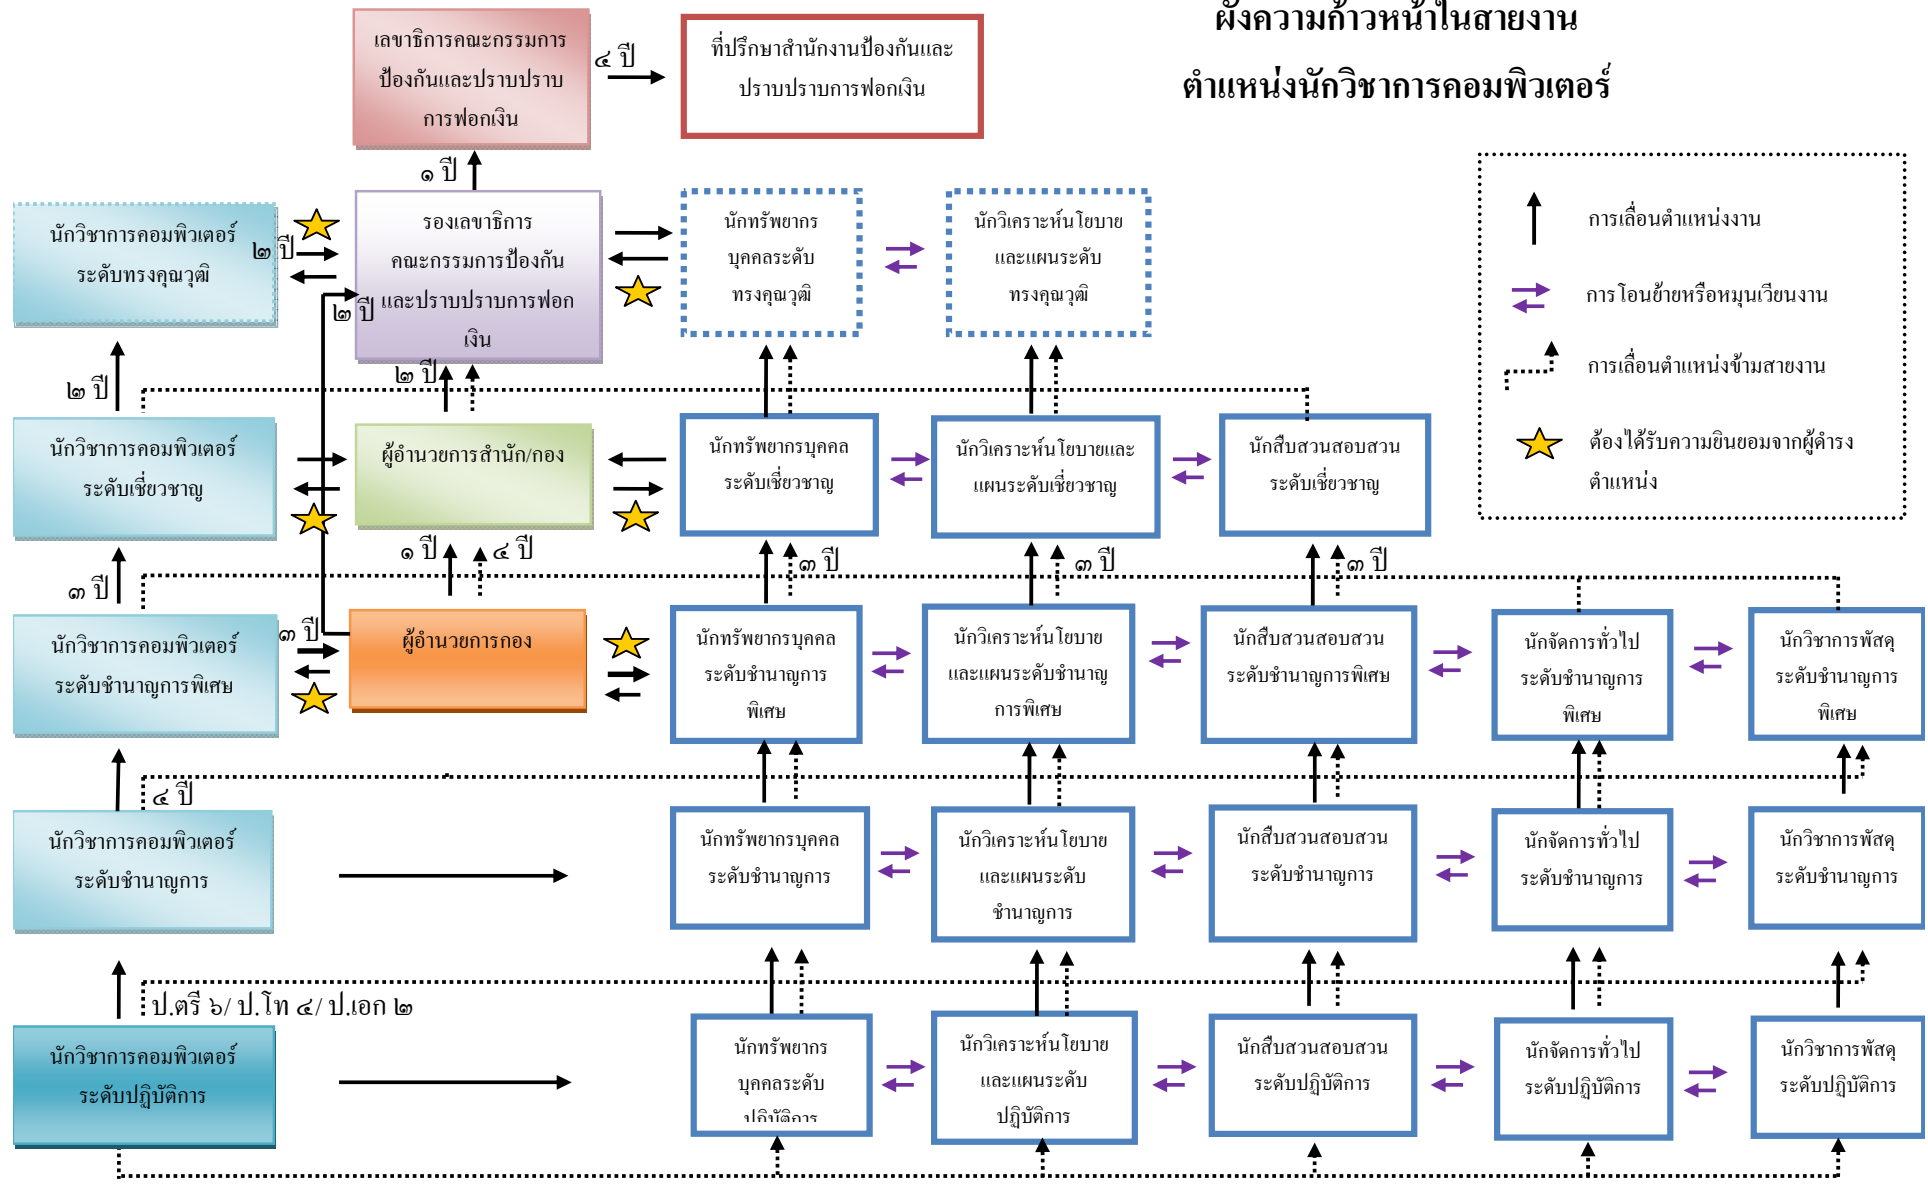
ผังความก้าวหน้าในสายงาน
ตำแหน่งนักวิชาการคอมพิวเตอร์

เลขาธิการคณะกรรมการป้องกันและปราบปรามการฟอกเงิน

๔ ปี

ที่ปรึกษาสำนักงานป้องกันและปราบปรามการฟอกเงิน

๑ ปี

นักวิชาการคอมพิวเตอร์ ระดับทรงคุณวุฒิ

๒ ปี

รองเลขาธิการคณะกรรมการป้องกันและปราบปรามการฟอกเงิน

๒ ปี

นักทรัพยากรบุคคลระดับทรงคุณวุฒิ

นักวิเคราะห์นโยบายและแผนระดับทรงคุณวุฒิ

การเลื่อนตำแหน่งงาน

การโอนย้ายหรือหมุนเวียนงาน

การเลื่อนตำแหน่งข้ามสายงาน

ต้องได้รับความยินยอมจากผู้ดำรงตำแหน่ง

๒ ปี

๒ ปี

นักวิชาการคอมพิวเตอร์ ระดับเชี่ยวชาญ

ผู้อำนวยการสำนัก/กอง

นักทรัพยากรบุคคลระดับเชี่ยวชาญ

นักวิเคราะห์นโยบายและแผนระดับเชี่ยวชาญ

นักสืบสวนสอบสวนระดับเชี่ยวชาญ

๑ ปี

๔ ปี

๓ ปี

๓ ปี

๓ ปี

๓ ปี

๓ ปี

นักวิชาการคอมพิวเตอร์ ระดับชำนาญการพิเศษ

ผู้อำนวยการกอง

นักทรัพยากรบุคคลระดับชำนาญการพิเศษ

นักวิเคราะห์นโยบายและแผนระดับชำนาญการพิเศษ

นักสืบสวนสอบสวนระดับชำนาญการพิเศษ

นักจัดการทั่วไประดับชำนาญการพิเศษ

นักวิชาการพัสดุระดับชำนาญการพิเศษ

๔ ปี

นักวิชาการคอมพิวเตอร์ ระดับชำนาญการ

นักทรัพยากรบุคคลระดับชำนาญการ

นักวิเคราะห์นโยบายและแผนระดับชำนาญการ

นักสืบสวนสอบสวนระดับชำนาญการ

นักจัดการทั่วไประดับชำนาญการ

นักวิชาการพัสดุระดับชำนาญการ

ป.ตรี ๖/ ป.โท ๔/ ป.เอก ๒

นักวิชาการคอมพิวเตอร์ ระดับปฏิบัติการ

นักทรัพยากรบุคคลระดับปฏิบัติการ

นักวิเคราะห์นโยบายและแผนระดับปฏิบัติการ

นักสืบสวนสอบสวนระดับปฏิบัติการ

นักจัดการทั่วไประดับปฏิบัติการ

นักวิชาการพัสดุระดับปฏิบัติการ